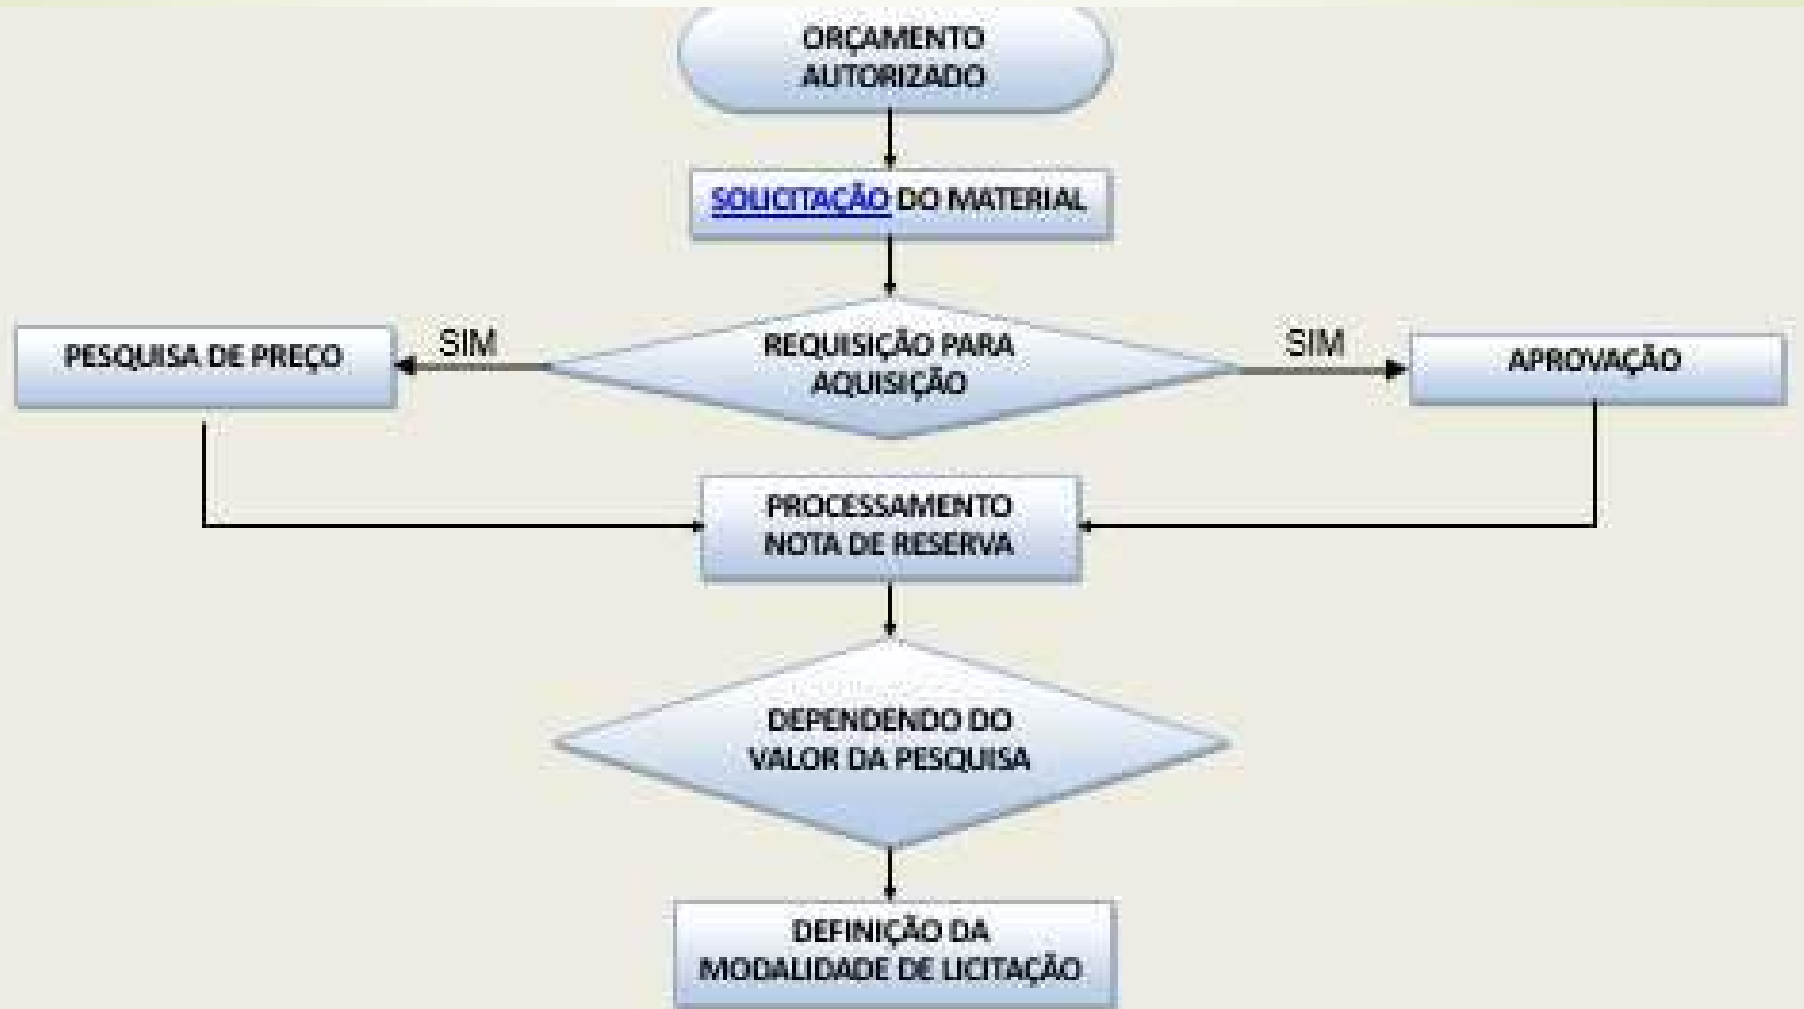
ORÇAMENTO AUTORIZADO

SOLICITAÇÃO DO MATERIAL

PESQUISA DE PREÇO

SIM

REQUISIÇÃO PARA AQUISIÇÃO

SIM

APROVAÇÃO

PROCESSAMENTO NOTA DE RESERVA

DEPENDENDO DO VALOR DA PESQUISA

DEFINIÇÃO DA MODALIDADE DE LICITAÇÃO